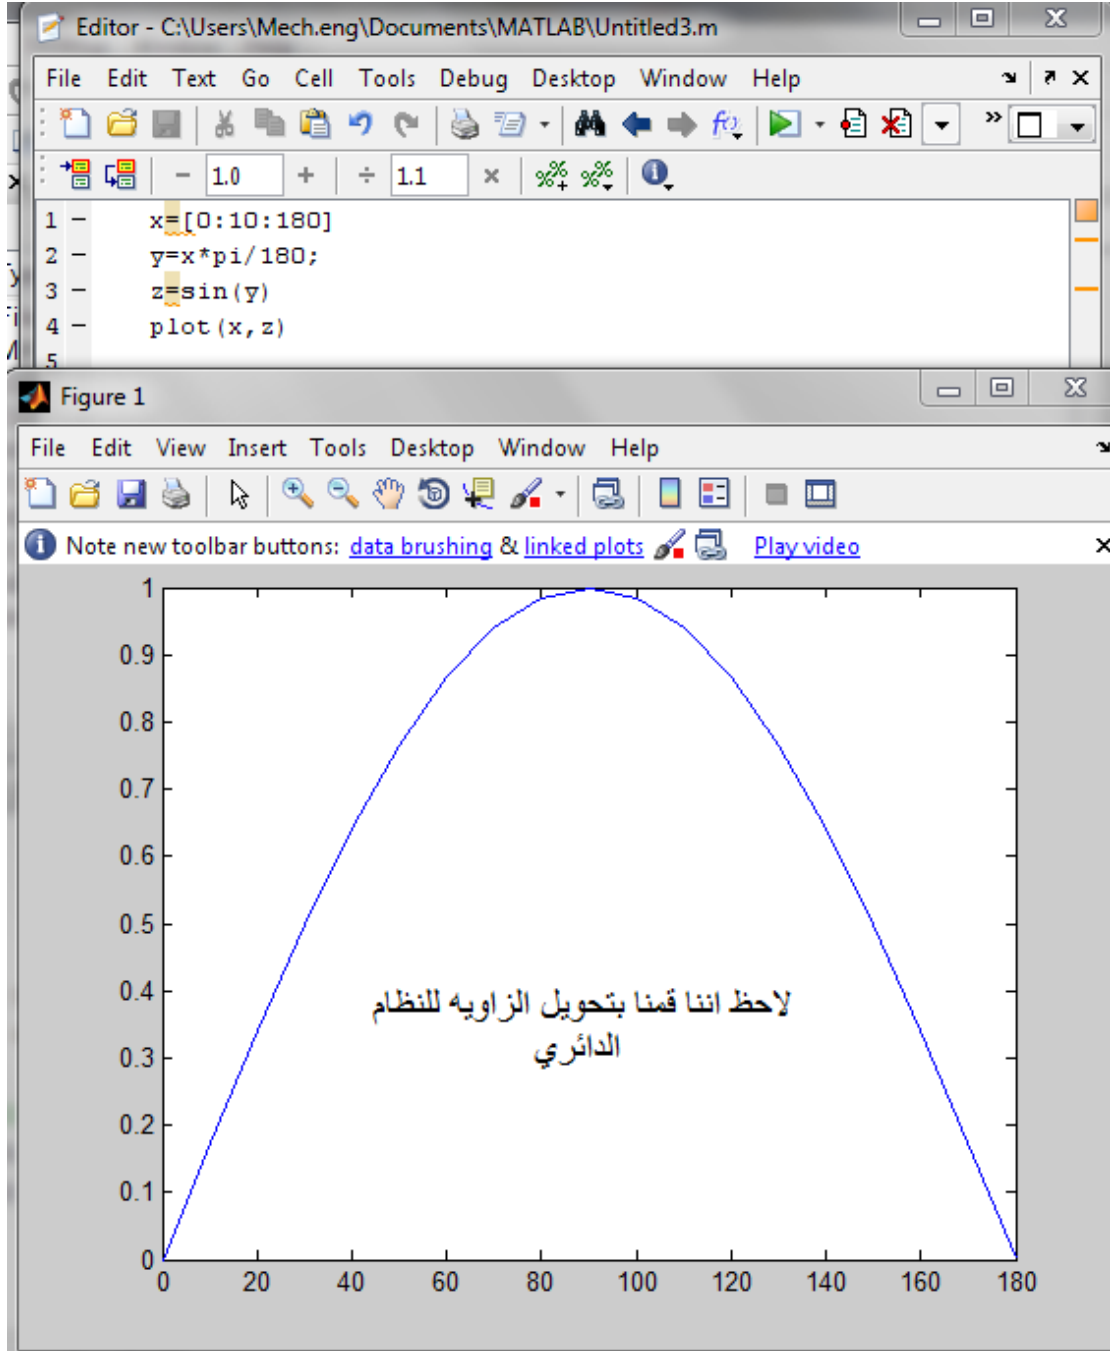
Editor - C:\Users\Mech.eng\Documents\MATLAB\Untitled3.m

File Edit Text Go Cell Tools Debug Desktop Window Help

− 1.0 + ÷ 1.1 ×

1 − x=[0:10:180]
2 − y=x*pi/180;
3 − z=sin(y)
4 − plot(x,z)
5

Figure 1

File Edit View Insert Tools Desktop Window Help

Note new toolbar buttons: data brushing & linked plots Play video

1
0.9
0.8
0.7
0.6
0.5
0.4
0.3
0.2
0.1
0

0 20 40 60 80 100 120 140 160 180

لاحظ اننا قمنا بتحويل الزاويه للنظام الدائري